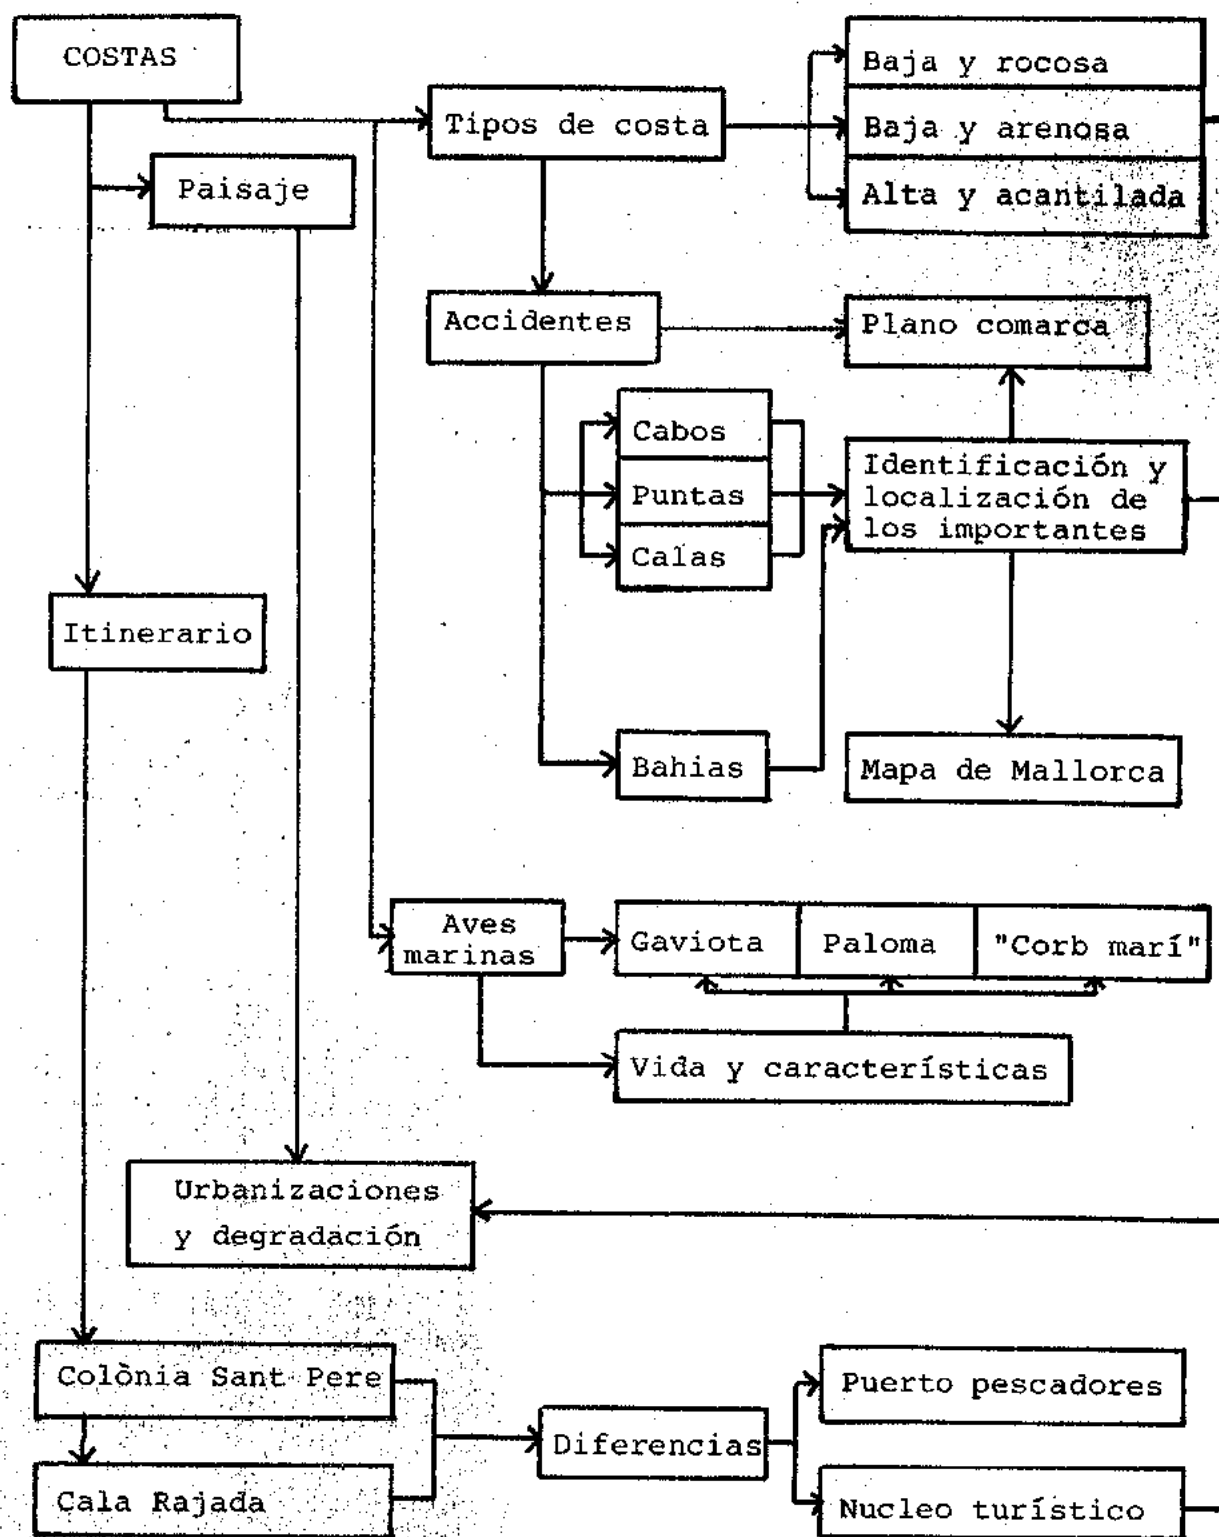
COSTAS

Tipos de costa

Baja y rocosa

Baja y arenosa

Alta y acantilada

Paisaje

Accidentes

Plano comarca

Cabos

Puntas

Calas

Identificación y localización de los importantes

Itinerario

Bahias

Mapa de Mallorca

Aves marinas

Gaviota

Paloma

"Corb marí"

Vida y características

Urbanizaciones y degradación

Colònia Sant Pere

Cala Rajada

Diferencias

Puerto pescadores

Nucleo turístico